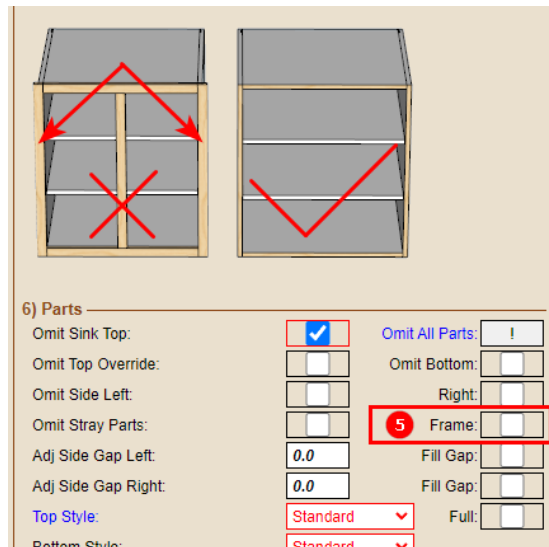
6) Parts

Omit Sink Top: | Omit All Parts: !
Omit Top Override: | Omit Bottom:
Omit Side Left: | Right:
Omit Stray Parts: | 5 Frame:
Adj Side Gap Left: 0.0 | Fill Gap:
Adj Side Gap Right: 0.0 | Fill Gap:
Top Style: Standard | Full:
Bottom Style: Standard